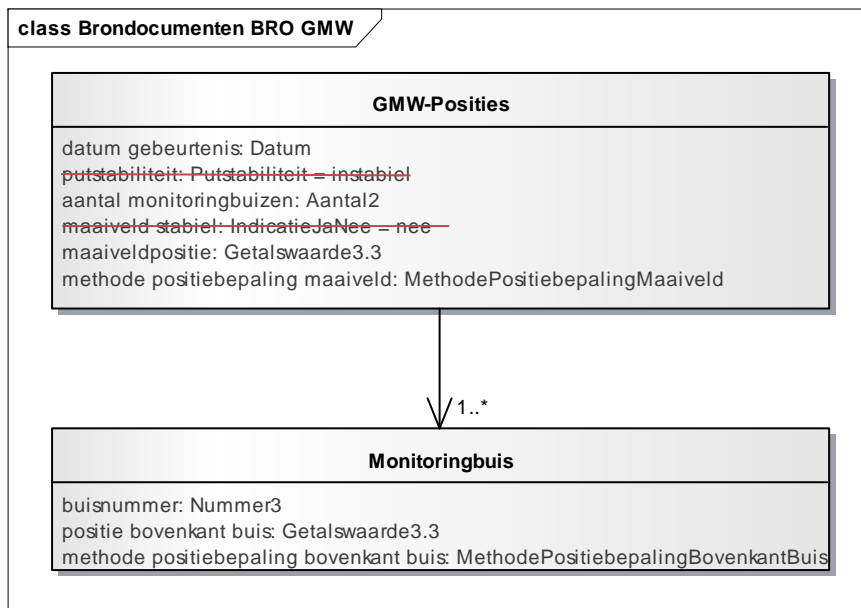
class Brondocumenten BRO GMW

GMW-Posities

datum gebeurtenis: Datum
putstabiliteit: Putstabiliteit = instabiel
aantal monitoringbuizen: Aantal2
maaiveld stabiel: IndicatieJaNee = nee
maaiveldpositie: Getalswaarde3.3
methode positiebepaling maaiveld: MethodePositiebepalingMaaiveld

1..*

Monitoringbuis

buisnummer: Nummer3
positie bovenkant buis: Getalswaarde3.3
methode positiebepaling bovenkant buis: MethodePositiebepalingBovenkantBuis